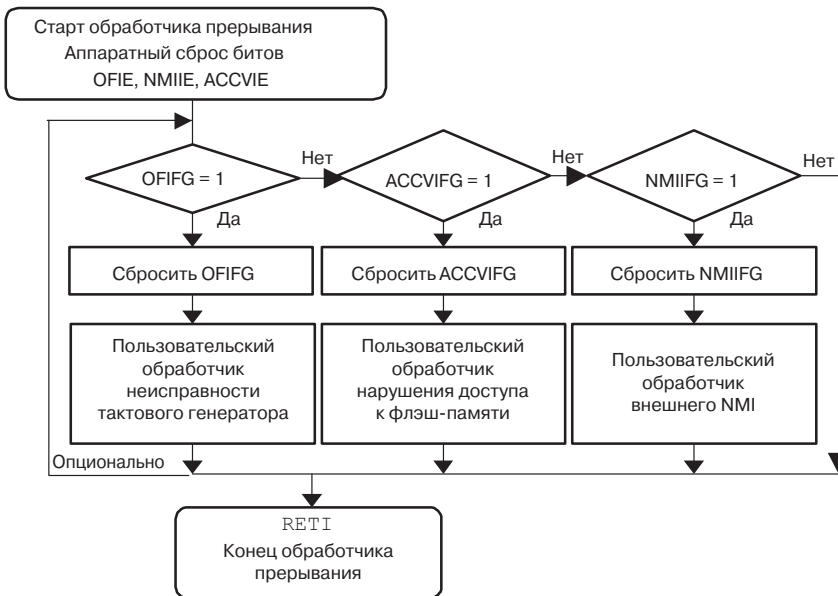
Старт обработчика прерывания
Аппаратный сброс битов
OFIE, NMIIE, ACCVIE

OFIFG = 1
Нет
Да

ACCVIFG = 1
Нет
Да

NMIIFG = 1
Нет
Да

Сбросить OFIFG

Сбросить ACCVIFG

Сбросить NMIIFG

Пользовательский обработчик неисправности тактового генератора

Пользовательский обработчик нарушения доступа к флэш-памяти

Пользовательский обработчик внешнего NMI

Опционально

RETI
Конец обработчика прерывания